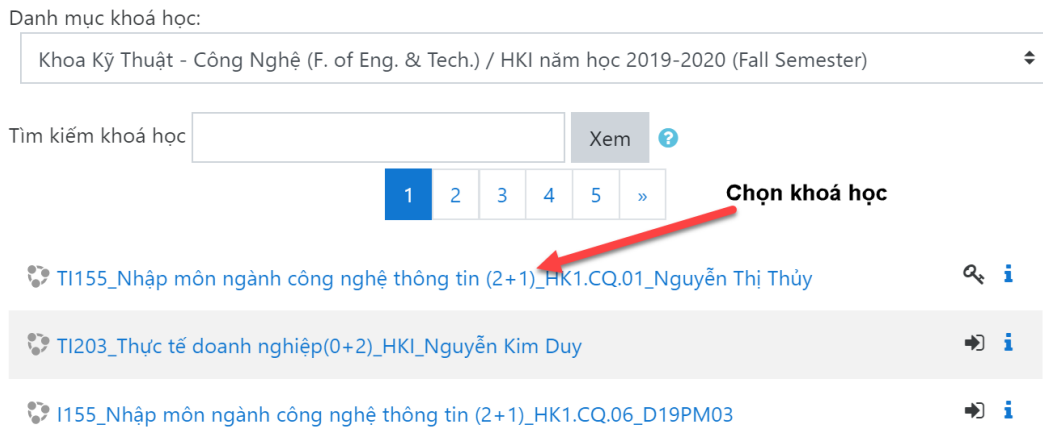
Danh mục khoá học:

Khoa Kỹ Thuật - Công Nghệ (F. of Eng. & Tech.) / HKI năm học 2019-2020 (Fall Semester)

Tìm kiếm khoá học Xem

1 2 3 4 5 »

Chọn khoá học

TI155_Nhập môn ngành công nghệ thông tin (2+1)_HK1.CQ.01_Nguyễn Thị Thủy

TI203_Thực tế doanh nghiệp(0+2)_HKI_Nguyễn Kim Duy

I155_Nhập môn ngành công nghệ thông tin (2+1)_HK1.CQ.06_D19PM03